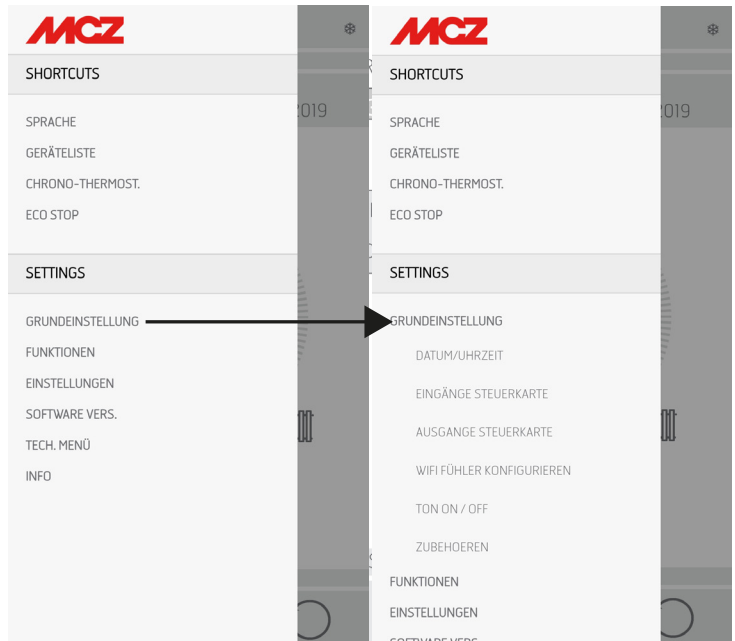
MCZ

SHORTCUTS

SPRACHE
GERÄTELISTE
CHRONO-THERMOST.
ECO STOP

SETTINGS

GRUNDEINSTELLUNG
FUNKTIONEN
EINSTELLUNGEN
SOFTWARE VERS.
TECH. MENÜ
INFO

2019

MCZ

SHORTCUTS

SPRACHE
GERÄTELISTE
CHRONO-THERMOST.
ECO STOP

SETTINGS

GRUNDEINSTELLUNG
DATUM/UHRZEIT
EINGÄNGE STEUERKARTE
AUSGANGE STEUERKARTE
WIFI FÜHLER KONFIGURIEREN
TON ON / OFF
ZUBEHOEREN
FUNKTIONEN
EINSTELLUNGEN
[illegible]

2019